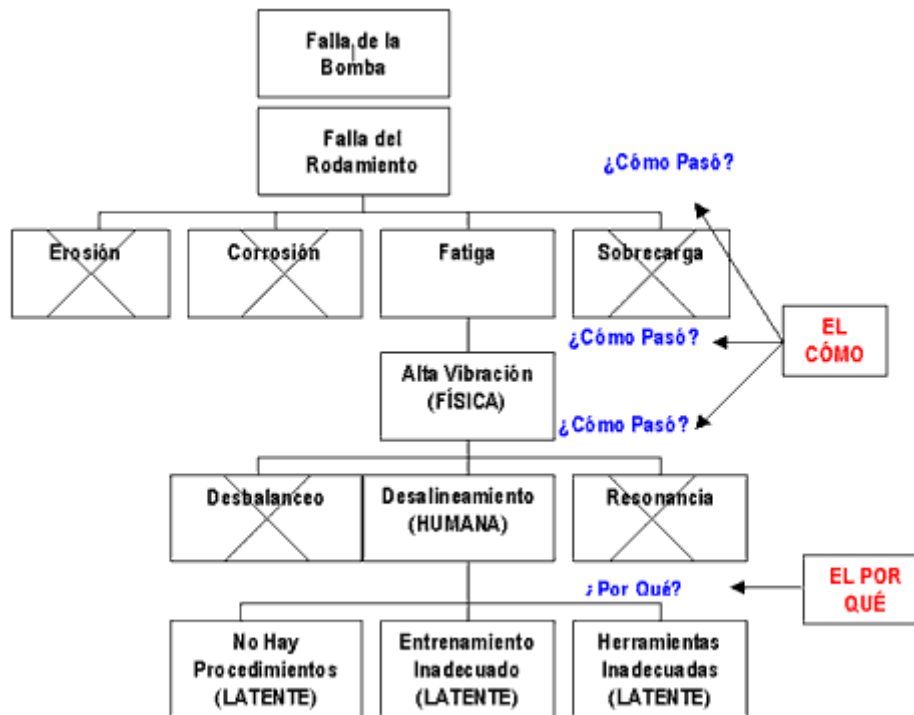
Falla de la Bomba

Falla del Rodamiento

¿Cómo Pasó?

Erosión

Corrosión

Fatiga

Sobrecarga

¿Cómo Pasó?

EL CÓMO

Alta Vibración (FÍSICA)

¿Cómo Pasó?

Desbalanceo

Desalineamiento (HUMANA)

Resonancia

¿Por Qué?

EL POR QUÉ

No Hay Procedimientos (LATENTE)

Entrenamiento Inadecuado (LATENTE)

Herramientas Inadecuadas (LATENTE)